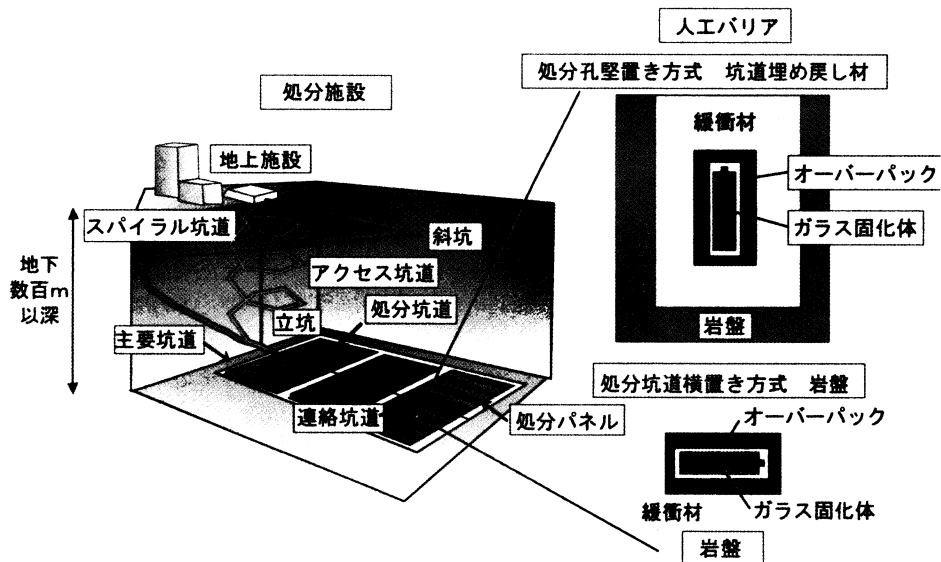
処分施設

地上施設

スパイラル坑道

地下
数百m
以深

斜坑

アクセス坑道

立坑

処分坑道

主要坑道

連絡坑道

処分パネル

人工バリア

処分孔竪置き方式　坑道埋め戻し材

緩衝材

オーバーパック

ガラス固化体

岩盤

処分坑道横置き方式　岩盤

オーバーパック

緩衝材

ガラス固化体

岩盤